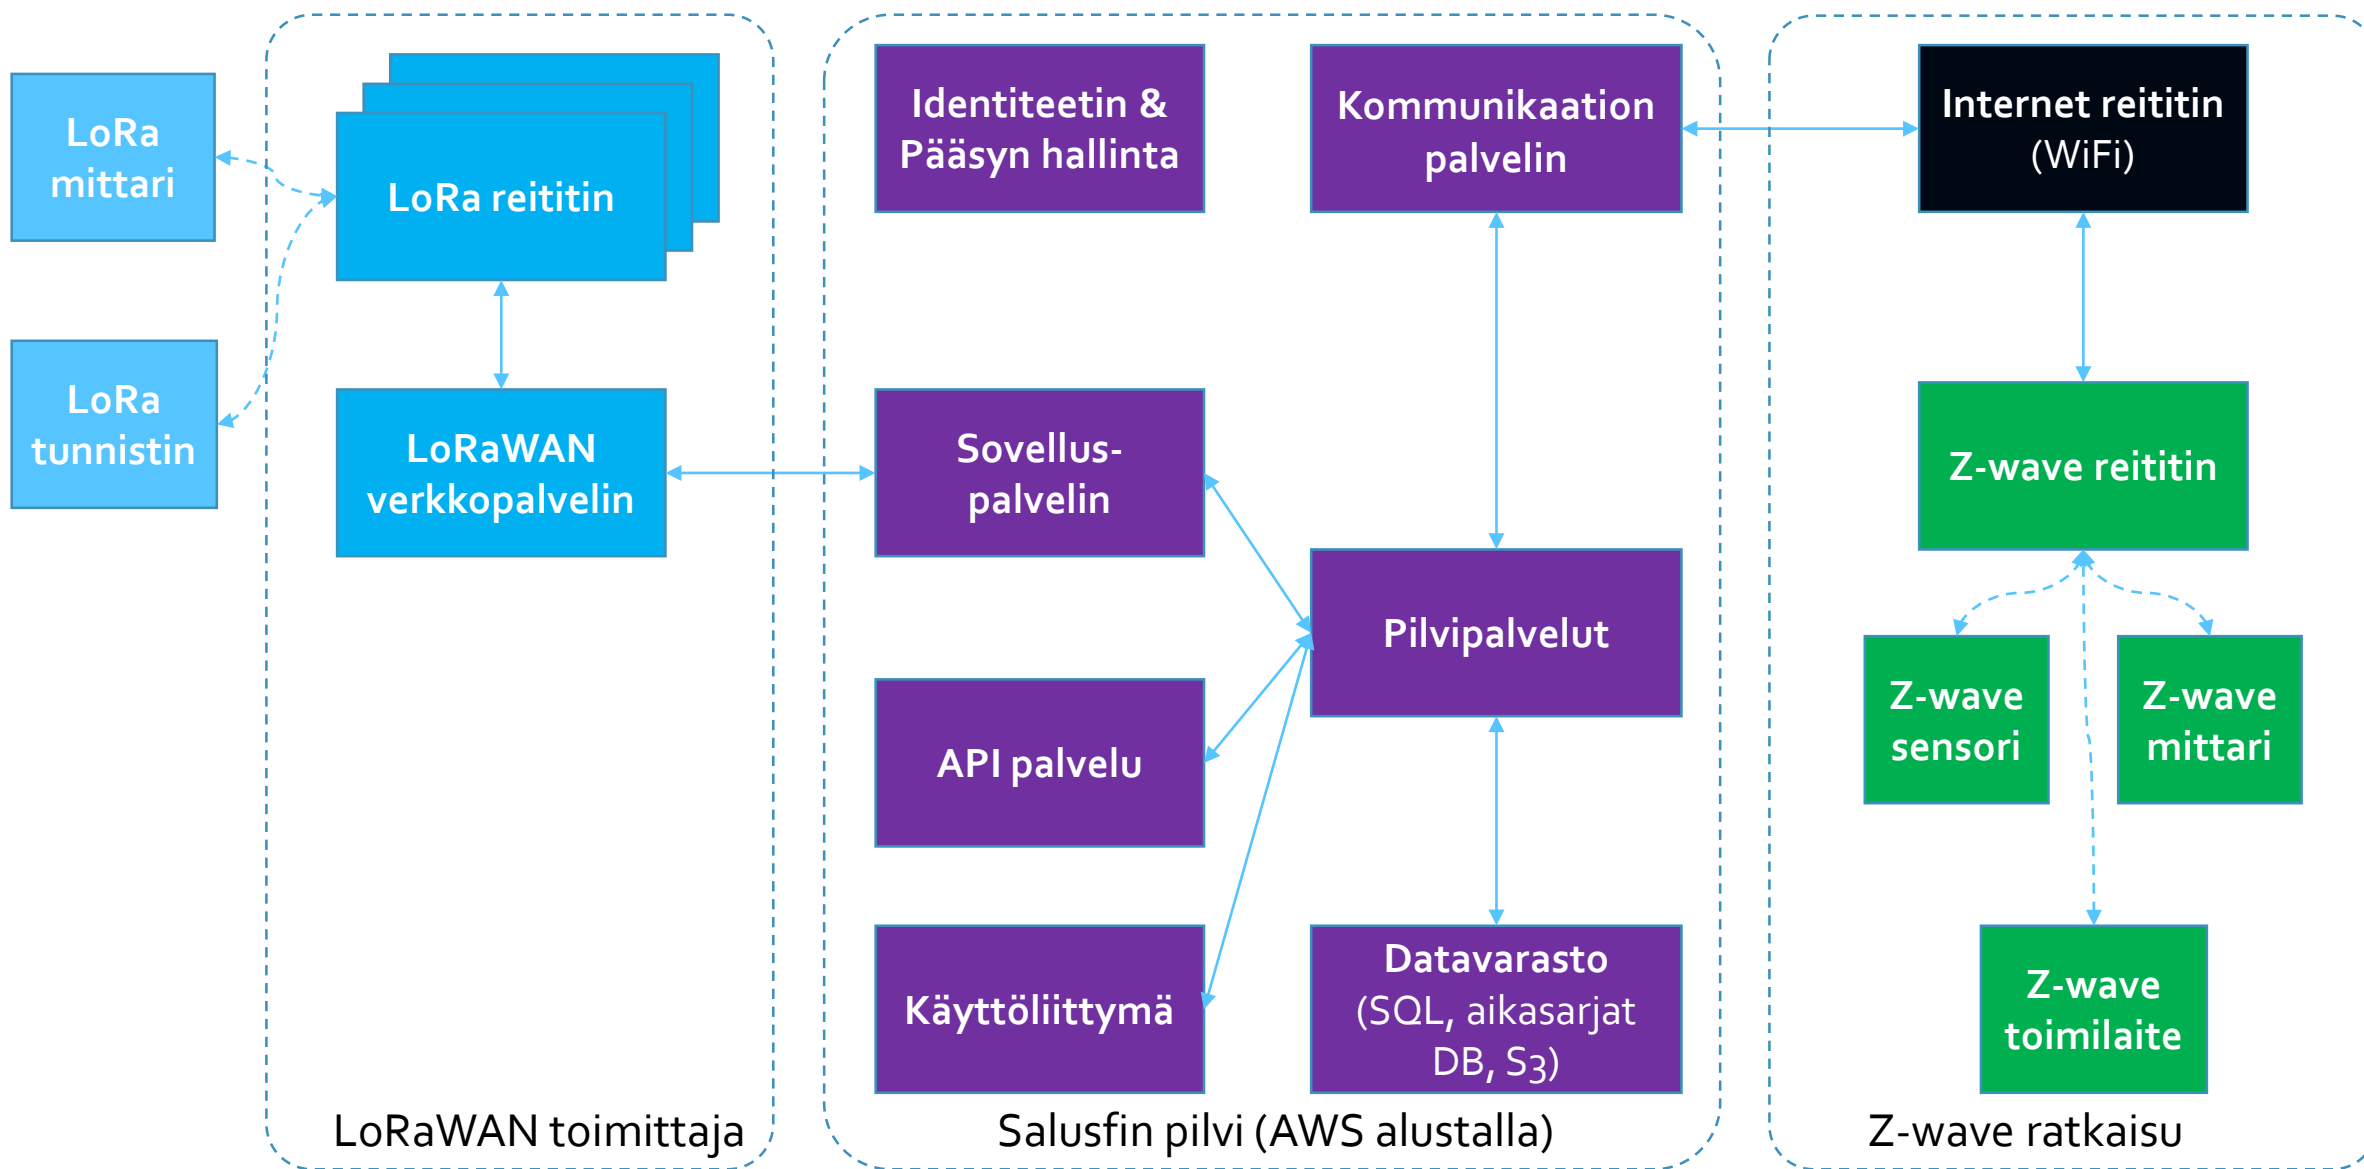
LoRa mittari

LoRa tunnistin

LoRa reititin

LoRaWAN verkkopalvelin

LoRaWAN toimittaja

Identiteetin & Pääsyn hallinta

Kommunikaation palvelin

Sovellus-palvelin

Pilvipalvelut

API palvelu

Käyttöliittymä

Datavarasto (SQL, aikasarjat DB, S3)

Salusfin pilvi (AWS alustalla)

Internet reititin (WiFi)

Z-wave reititin

Z-wave sensori

Z-wave mittari

Z-wave toimilaite

Z-wave ratkaisu